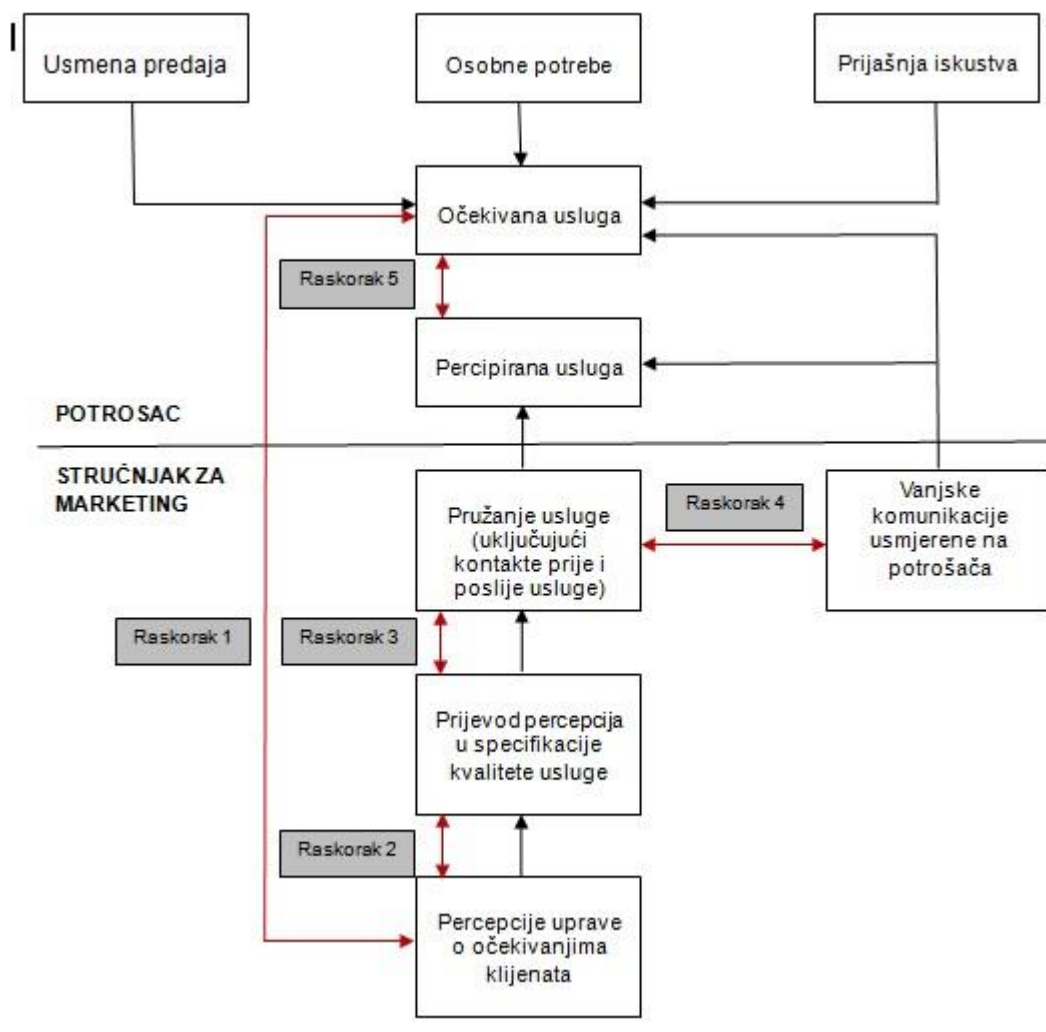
I

Usmena predaja

Osobne potrebe

Prijašnja iskustva

Očekivana usluga

Raskorak 5

Percipirana usluga

POTROSAC

STRUČNJAK ZA MARKETING

Pružanje usluge (uključujući kontakte prije i poslije usluge)

Raskorak 4

Vanjske komunikacije usmjerene na potrošača

Raskorak 1

Raskorak 3

Prijevod percepcija u specifikacije kvalitete usluge

Raskorak 2

Percepcije uprave o očekivanjima klijenata